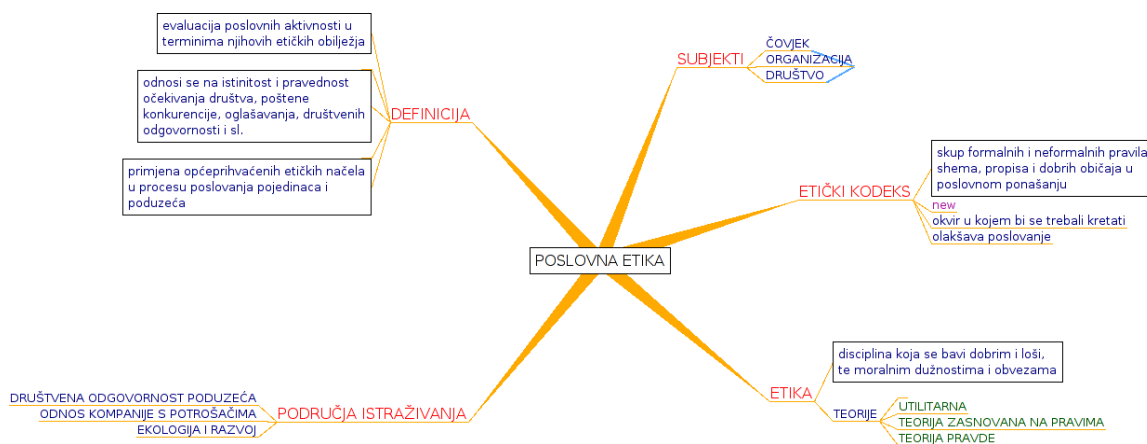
POSLOVNA ETIKA

DEFINICIJA

evaluacija poslovnih aktivnosti u terminima njihovih etičkih obilježja

odnosi se na istinitost i pravednost očekivanja društva, poštene konkurencije, oglašavanja, društvenih odgovornosti i sl.

primjena općeprihvaćenih etičkih načela u procesu poslovanja pojedinaca i poduzeća

SUBJEKTI

ČOVJEK
ORGANIZACIJA
DRUŠTVO

ETIČKI KODEKS

skup formalnih i neformalnih pravila shema, propisa i dobrih običaja u poslovnom ponašanju
new
okvir u kojem bi se trebali kretati
olakšava poslovanje

ETIKA

disciplina koja se bavi dobrim i loši, te moralnim dužnostima i obvezama

TEORIJE

UTILITARNA
TEORIJA ZASNOVANA NA PRAVIMA
TEORIJA PRAVDE

PODRUČJA ISTRAŽIVANJA

DRUŠTVENA ODGOVORNOST PODUZEĆA
ODNOS KOMPANIJE S POTROŠAČIMA
EKOLOGIJA I RAZVOJ